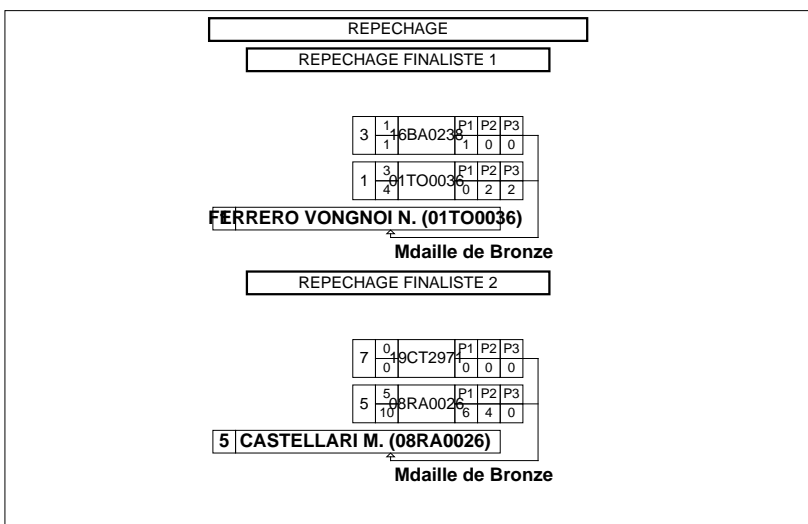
REPECHAGE

REPECHAGE FINALISTE 1

| 3 | $\frac{1}{1}$ | 16BA0238 | P1 1 | P2 0 | P3 0 |
|---|---|---|---|---|---|
| 1 | $\frac{3}{4}$ | 01TO0036 | P1 0 | P2 2 | P3 2 |

1 FERRERO VONGNOI N. (01TO0036)

Mdaille de Bronze

REPECHAGE FINALISTE 2

| 7 | $\frac{0}{0}$ | 19CT2971 | P1 0 | P2 0 | P3 0 |
|---|---|---|---|---|---|
| 5 | $\frac{5}{10}$ | 08RA0026 | P1 6 | P2 4 | P3 0 |

5 CASTELLARI M. (08RA0026)

Mdaille de Bronze